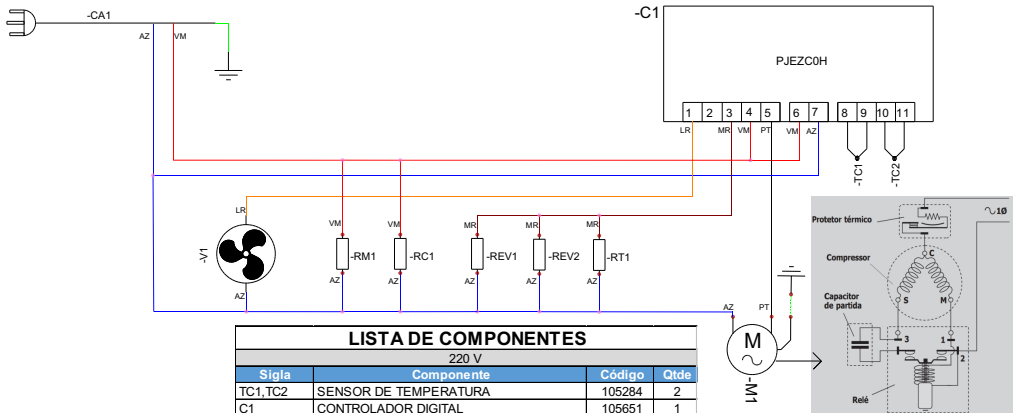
-CA1
AZ
VM
-C1
PJEZC0H
1 2 3 4 5 6 7 8 9 10 11
LR MR VM PT VM AZ
-TC1
-TC2
LR
-V1
AZ
VM
-RM1
AZ
VM
-RC1
AZ
MR
-REV1
AZ
MR
-REV2
AZ
MR
-RT1
AZ
AZ
PT
M
-M1
Protetor térmico
∿10
Compressor
C
S
M
Capacitor de partida
3
1
2
Relé

| LISTA DE COMPONENTES | | | |
|---|---|---|---|
| 220 V | | | |
| Sigla | Componente | Código | Qtde |
| TC1,TC2 | SENSOR DE TEMPERATURA | 105284 | 2 |
| C1 | CONTROLADOR DIGITAL | 105651 | 1 |